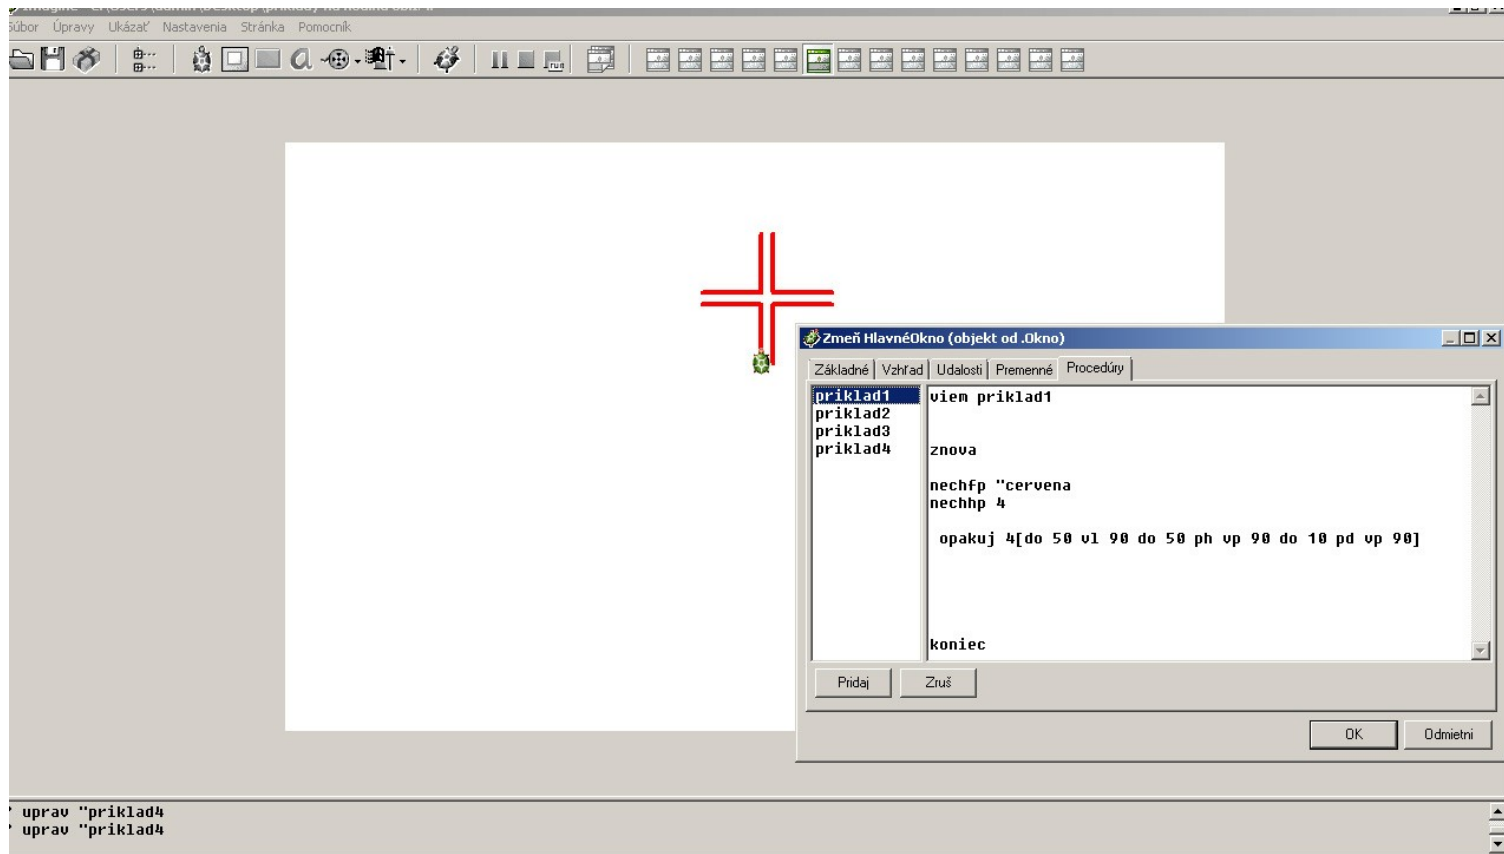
Súbor Úpravy Ukázať Nastavenia Stránka Pomocník

Zmeň HlavnéOkno (objekt od .Okno)

Základné | Vzhľad | Udalosti | Premenné | Procedúry

priklad1
priklad2
priklad3
priklad4

viem priklad1

znova

nechfp "cervena
nechhp 4

opakuj 4[do 50 vl 90 do 50 ph vp 90 do 10 pd vp 90]

koniec

Pridaj
Zruš

OK
Odmietni

uprav "priklad4
uprav "priklad4